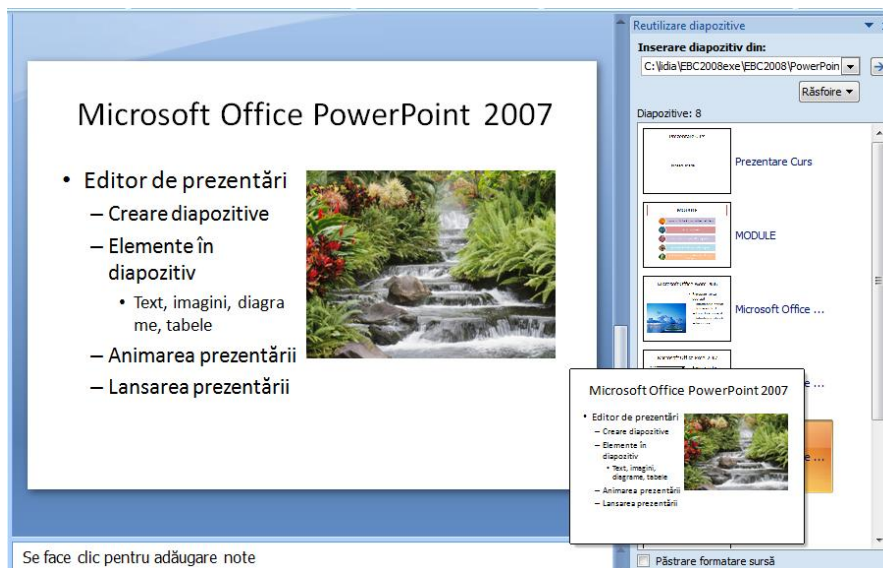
Microsoft Office PowerPoint 2007

• Editor de prezentări
– Creare diapozitive
– Elemente în diapozitiv
• Text, imagini, diagrame, tabele
– Animarea prezentării
– Lansarea prezentării

Se face clic pentru adăugare note

Reutilizare diapozitive
Inserare diapozitiv din:
C:\lidia\EBC2008exe\EBC2008\PowerPoin
Răsfoire ▾
Diapozitive: 8
Prezentare Curs
MODULE
Microsoft Office ...
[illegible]...
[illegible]e ...

Microsoft Office PowerPoint 2007
• Editor de prezentări
– Creare diapozitive
– Elemente în diapozitiv
• Text, imagini, diagrame, tabele
– Animarea prezentării
– Lansarea prezentării

Păstrare formatare sursă